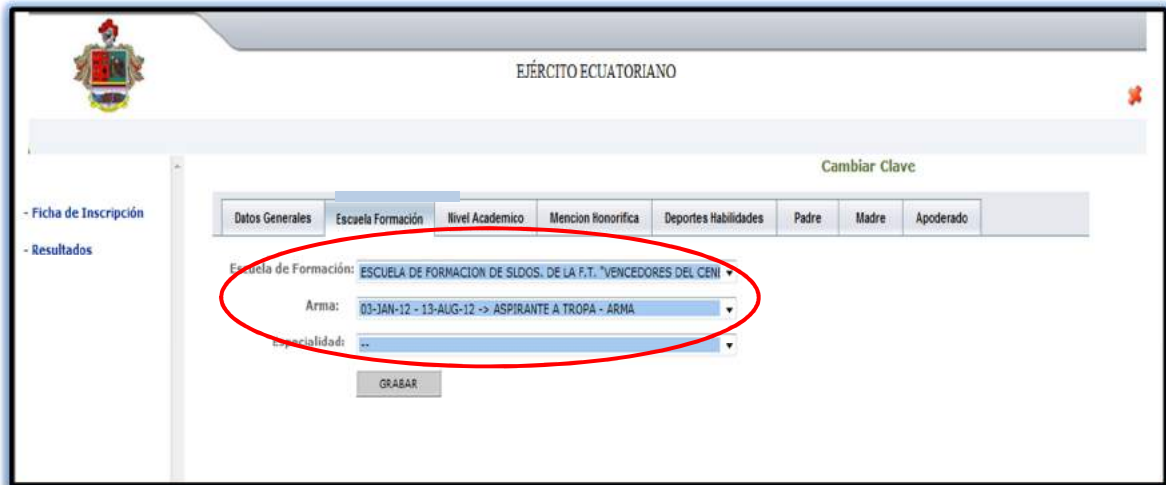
EJÉRCITO ECUATORIANO

Cambiar Clave

- Ficha de Inscripción

- Resultados

| Datos Generales | Escuela Formación | Nivel Academico | Mencion Honorifica | Deportes Habilidades | Padre | Madre | Apoderado |
|---|---|---|---|---|---|---|---|

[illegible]cuela de Formación: ESCUELA DE FORMACION DE SLDOS. DE LA F.T. "VENCEDORES DEL CEN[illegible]

Arma: 03-JAN-12 - 13-AUG-12 -> ASPIRANTE A TROPA - ARMA

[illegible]specialidad: --

GRABAR